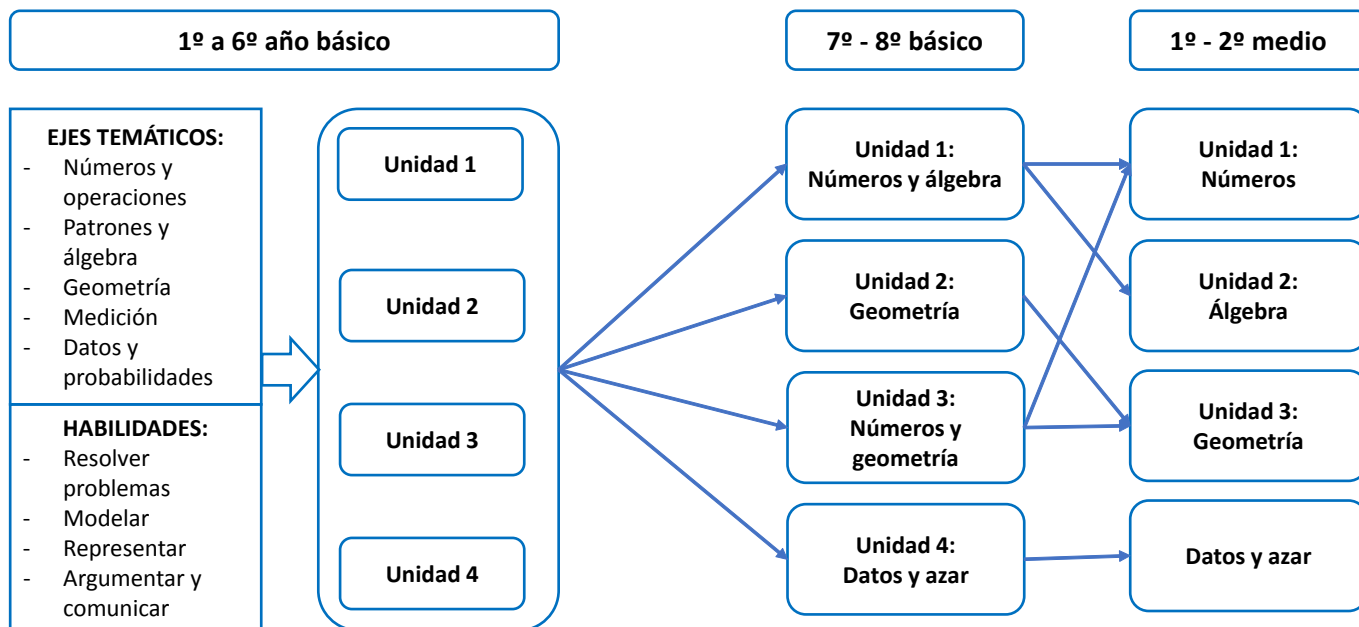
1º a 6º año básico

7º - 8º básico

1º - 2º medio

EJES TEMÁTICOS:
- Números y operaciones
- Patrones y álgebra
- Geometría
- Medición
- Datos y probabilidades

HABILIDADES:
- Resolver problemas
- Modelar
- Representar
- Argumentar y comunicar

Unidad 1

Unidad 2

Unidad 3

Unidad 4

Unidad 1:
Números y álgebra

Unidad 2:
Geometría

Unidad 3:
Números y geometría

Unidad 4:
Datos y azar

Unidad 1:
Números

Unidad 2:
Álgebra

Unidad 3:
Geometría

Datos y azar